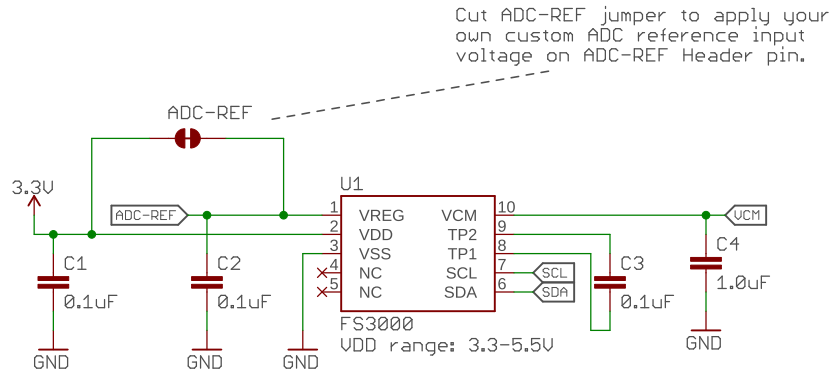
Cut ADC-REF jumper to apply your own custom ADC reference input voltage on ADC-REF Header pin.

ADC-REF

3.3V

ADC-REF

U1

1 VREG
2 VDD
3 VSS
4 NC
5 NC

VCM 10
TP2 9
TP1 8
SCL 7
SDA 6

SCL
SDA

VCM

C1
0.1uF
GND

C2
0.1uF
GND

GND

FS3000
VDD range: 3.3-5.5V

C3
0.1uF

C4
1.0uF
GND